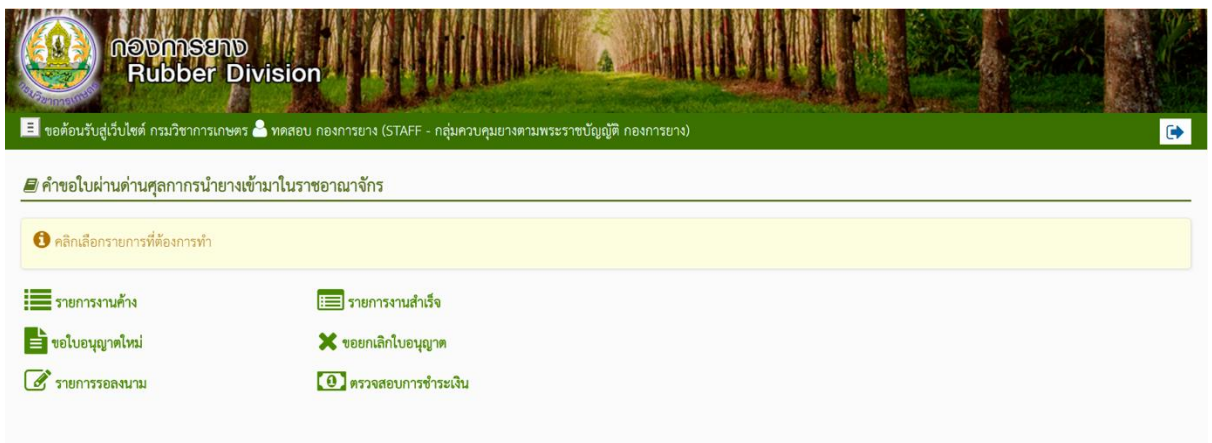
กรมวิชาการเกษตร

กองการยาง
Rubber Division

ขอต้อนรับสู่เว็บไซต์ กรมวิชาการเกษตร ทดสอบ กองการยาง (STAFF - กลุ่มควบคุมยางตามพระราชบัญญัติ กองการยาง)

คำขอใบผ่านด่านศุลกากรนำยางเข้ามาในราชอาณาจักร

คลิกเลือกรายการที่ต้องการทำ

รายการงานค้าง

รายการงานสำเร็จ

ขอใบอนุญาตใหม่

ขอยกเลิกใบอนุญาต

รายการรอลงนาม

ตรวจสอบการชำระเงิน